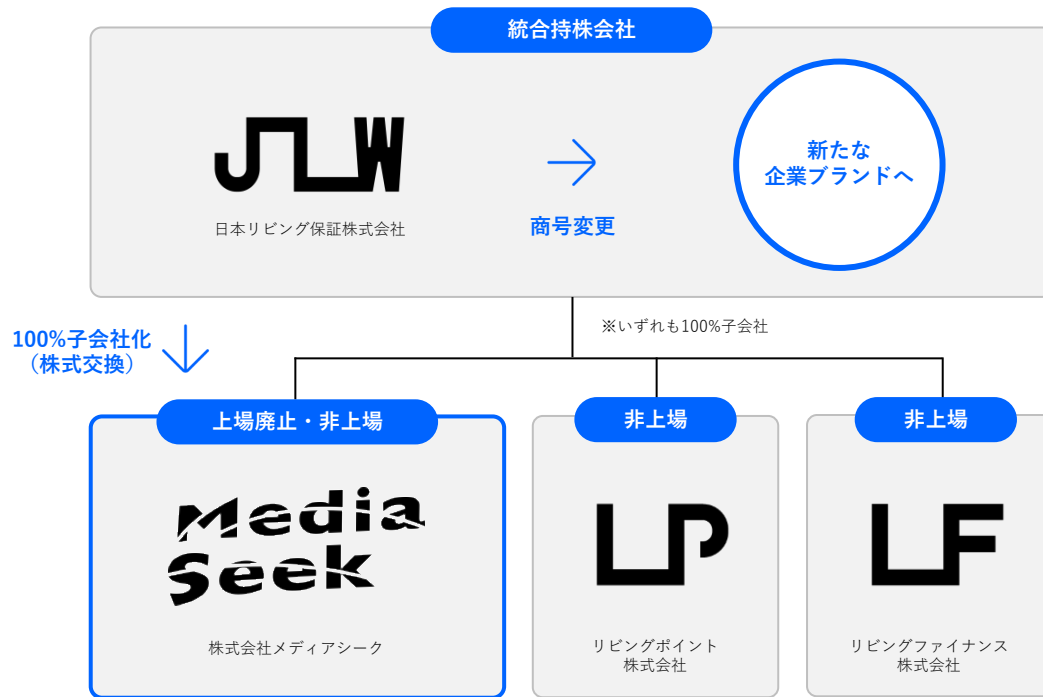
統合持株会社

JLW

日本リビング保証株式会社

商号変更

新たな
企業ブランドへ

100%子会社化
（株式交換）

※いずれも100%子会社

上場廃止・非上場

Media
Seek

株式会社メディアシーク

非上場

LP

リビングポイント
株式会社

非上場

LF

リビングファイナンス
株式会社